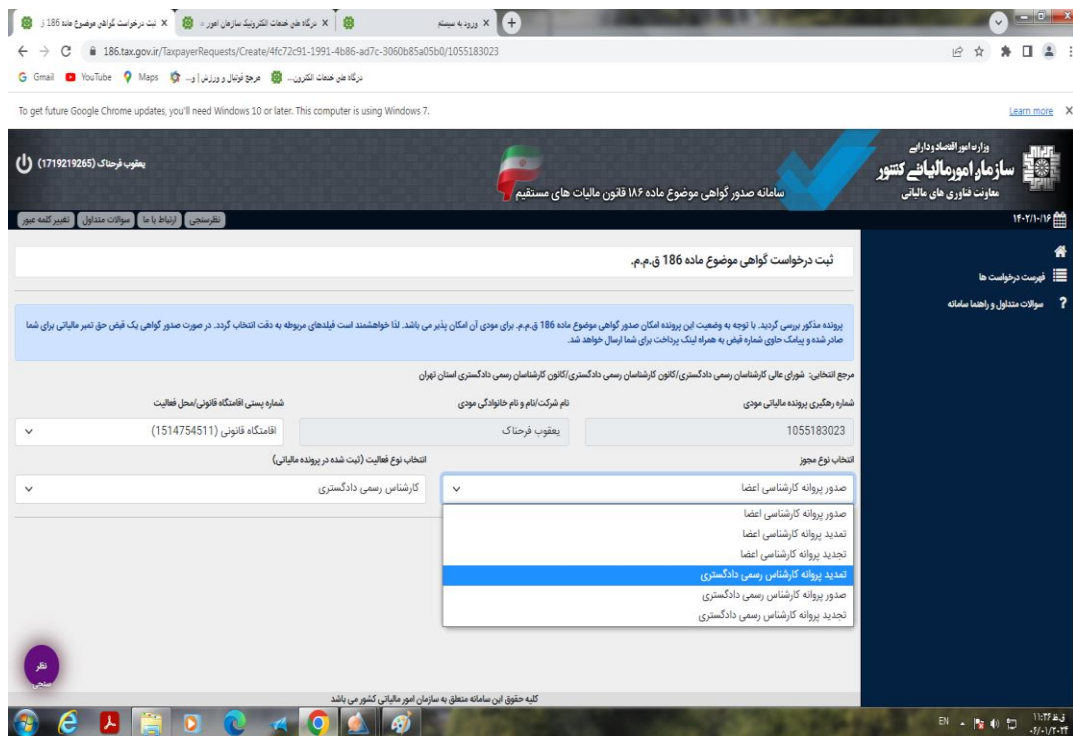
ثبت درخواست گواهی موضوع ماده 186 ق
درگاه ملی خدمات الکترونیک سازمان امور
ورود به سیستم

186.tax.gov.ir/TaxpayerRequests/Create/4fc72c91-1991-4b86-ad7c-3060b85a05b0/1055183023

Gmail YouTube Maps درگاه ملی خدمات الکترون... مرجع فوتبال و ورزش | و...

To get future Google Chrome updates, you'll need Windows 10 or later. This computer is using Windows 7.
Learn more

وزارت امور اقتصادی و دارایی
سازمان امور مالیاتی کشور
معاونت فناوری های مالیاتی
سامانه صدور گواهی موضوع ماده ۱۸۶ قانون مالیات های مستقیم
یعقوب فرجناک (1719219265)

نظرسنجی | ارتباط با ما | سوالات متداول | تغییر کلمه عبور
۱۴۰۲/۱۰/۱۶

فهرست درخواست ها
سوالات متداول و راهنما سامانه

ثبت درخواست گواهی موضوع ماده 186 ق.م.م.

پرونده مذکور بررسی گردید. با توجه به وضعیت این پرونده امکان صدور گواهی موضوع ماده 186 ق.م.م. برای مودی آن امکان پذیر می باشد. لذا خواهشمند است فیلدهای مربوطه به دقت انتخاب گردد. در صورت صدور گواهی یک قبض حق تمبر مالیاتی برای شما صادر شده و پیامک حاوی شماره قبض به همراه لینک پرداخت برای شما ارسال خواهد شد.

مرجع انتخابی: شورای عالی کارشناسان رسمی دادگستری/کانون کارشناسان رسمی دادگستری/کانون کارشناسان رسمی دادگستری استان تهران

شماره رهگیری پرونده مالیاتی مودی
1055183023
نام شرکت/نام و نام خانوادگی مودی
یعقوب فرجناک
شماره پستی اقامتگاه قانونی/محل فعالیت
اقامتگاه قانونی (1514754511)

انتخاب نوع مجوز
صدور پروانه کارشناسی اعضا
انتخاب نوع فعالیت (ثبت شده در پرونده مالیاتی)
کارشناس رسمی دادگستری

صدور پروانه کارشناسی اعضا
تمدید پروانه کارشناسی اعضا
تجدید پروانه کارشناسی اعضا
تمدید پروانه کارشناس رسمی دادگستری
صدور پروانه کارشناس رسمی دادگستری
تجدید پروانه کارشناس رسمی دادگستری

نظر سنجی

کلیه حقوق این سامانه متعلق به سازمان امور مالیاتی کشور می باشد

EN